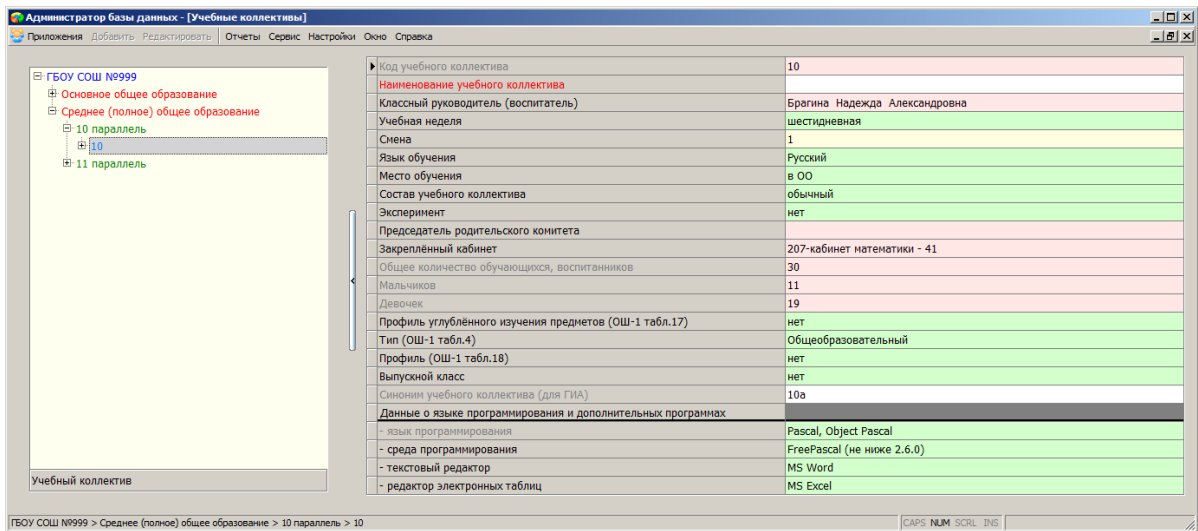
Администратор базы данных - [Учебные коллективы]

Приложения Добавить Редактировать Отчеты Сервис Настройки Окно Справка

ГБОУ СОШ №999
Основное общее образование
Среднее (полное) общее образование
10 параллель
10
11 параллель

Учебный коллектив

| | |
|---|---|
| Код учебного коллектива | 10 |
| Наименование учебного коллектива | |
| Классный руководитель (воспитатель) | Брагина Надежда Александровна |
| Учебная неделя | шестидневная |
| Смена | 1 |
| Язык обучения | Русский |
| Место обучения | в ОО |
| Состав учебного коллектива | обычный |
| Эксперимент | нет |
| Председатель родительского комитета | |
| Закреплённый кабинет | 207-кабинет математики - 41 |
| Общее количество обучающихся, воспитанников | 30 |
| Мальчиков | 11 |
| Девочек | 19 |
| Профиль углублённого изучения предметов (ОШ-1 табл.17) | нет |
| Тип (ОШ-1 табл.4) | Общеобразовательный |
| Профиль (ОШ-1 табл.18) | нет |
| Выпускной класс | нет |
| Синоним учебного коллектива (для ГИА) | 10а |
| Данные о языке программирования и дополнительных программах | |
| - язык программирования | Pascal, Object Pascal |
| - среда программирования | FreePascal (не ниже 2.6.0) |
| - текстовый редактор | MS Word |
| - редактор электронных таблиц | MS Excel |

ГБОУ СОШ №999 > Среднее (полное) общее образование > 10 параллель > 10

CAPS NUM SCRL INS